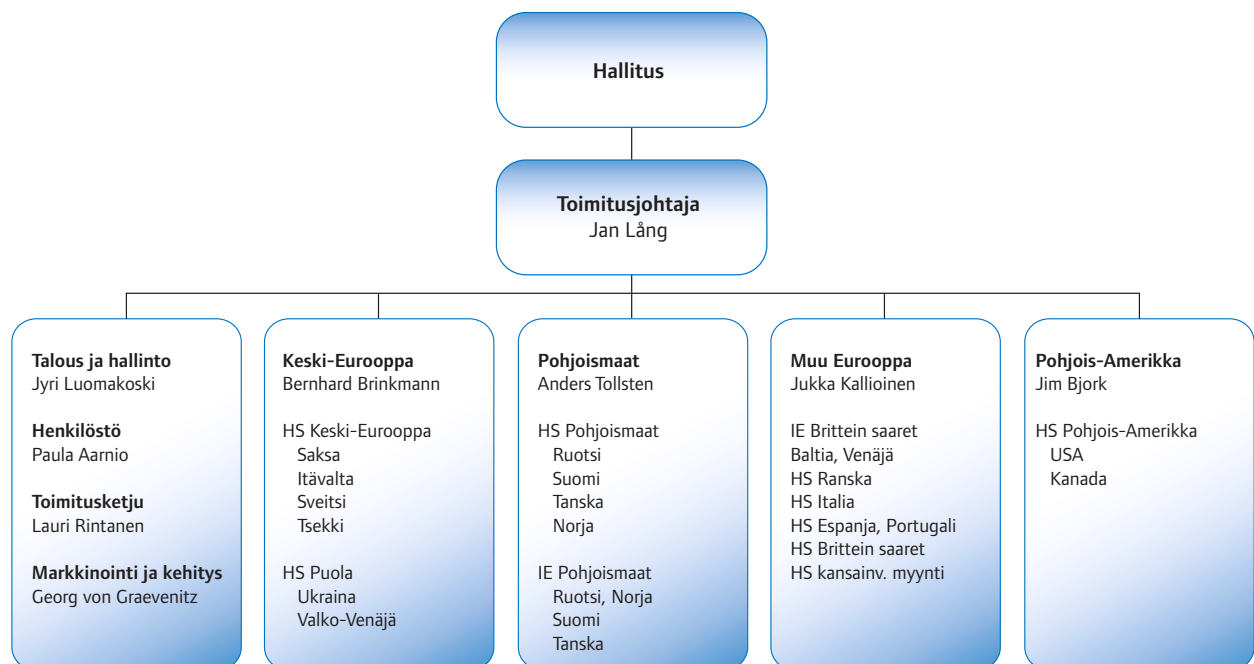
Hallitus

Toimitusjohtaja
Jan Lång

Talous ja hallinto
Jyri Luomakoski

Henkilöstö
Paula Aarnio

Toimitusketju
Lauri Rintanen

Markkinointi ja kehitys
Georg von Graevenitz

Keski-Eurooppa
Bernhard Brinkmann

HS Keski-Eurooppa
Saksa
Itävalta
Sveitsi
Tsekki

HS Puola
Ukraina
Valko-Venäjä

Pohjoismaat
Anders Tollsten

HS Pohjoismaat
Ruotsi
Suomi
Tanska
Norja

IE Pohjoismaat
Ruotsi, Norja
Suomi
Tanska

Muu Eurooppa
Jukka Kallioinen

IE Brittein saaret
Baltia, Venäjä
HS Ranska
HS Italia
HS Espanja, Portugali
HS Brittein saaret
HS kansainv. myynti

Pohjois-Amerikka
Jim Bjork

HS Pohjois-Amerikka
USA
Kanada